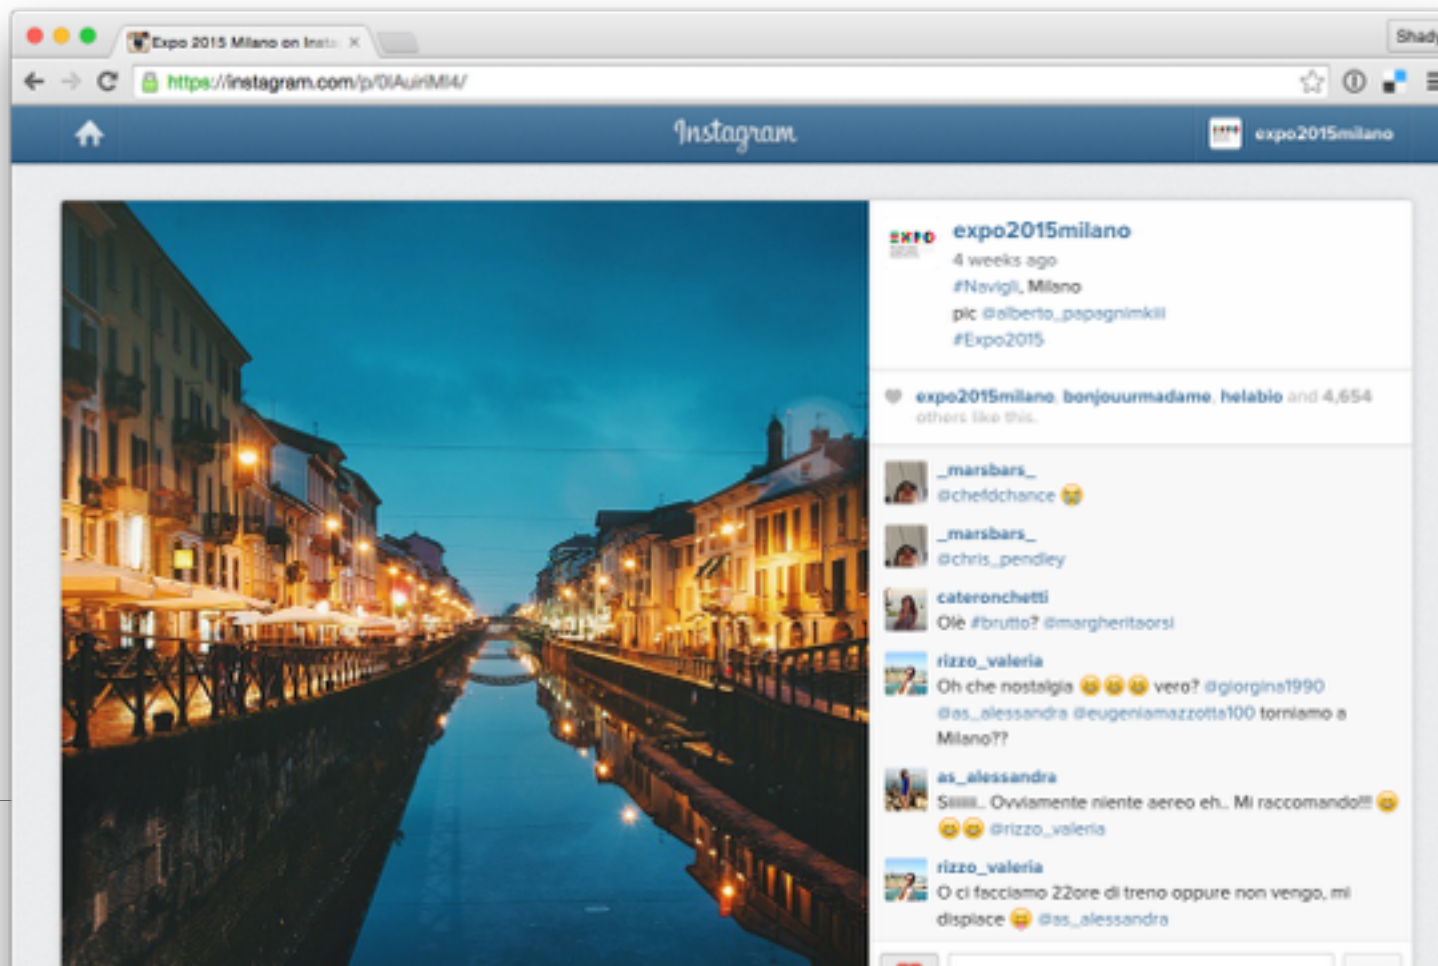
Expo 2015 Milano on Insta ×

Shad

https://instagram.com/p/0lAuirIMI4/

Instagram

expo2015milano

EXPO

expo2015milano
4 weeks ago
#Navigli, Milano
pic @alberto_papagnimkill
#Expo2015

expo2015milano, bonjouurmadame, helabio and 4,654 others like this.

_marsbars_
@chefdchance 😢

_marsbars_
@chris_pendley

cateronchetti
Olè #brutto? @margheritaorsi

rizzo_valeria
Oh che nostalgia 😩😩😩 vero? @giorgina1990 @as_alessandra @eugeniamazzotta100 torniamo a Milano??

as_alessandra
Siiiii.. Ovviamente niente aereo eh.. Mi raccomando!!! 😩😩😩 @rizzo_valeria

rizzo_valeria
O ci facciamo 22ore di treno oppure non vengo, mi dispiace 😩 @as_alessandra